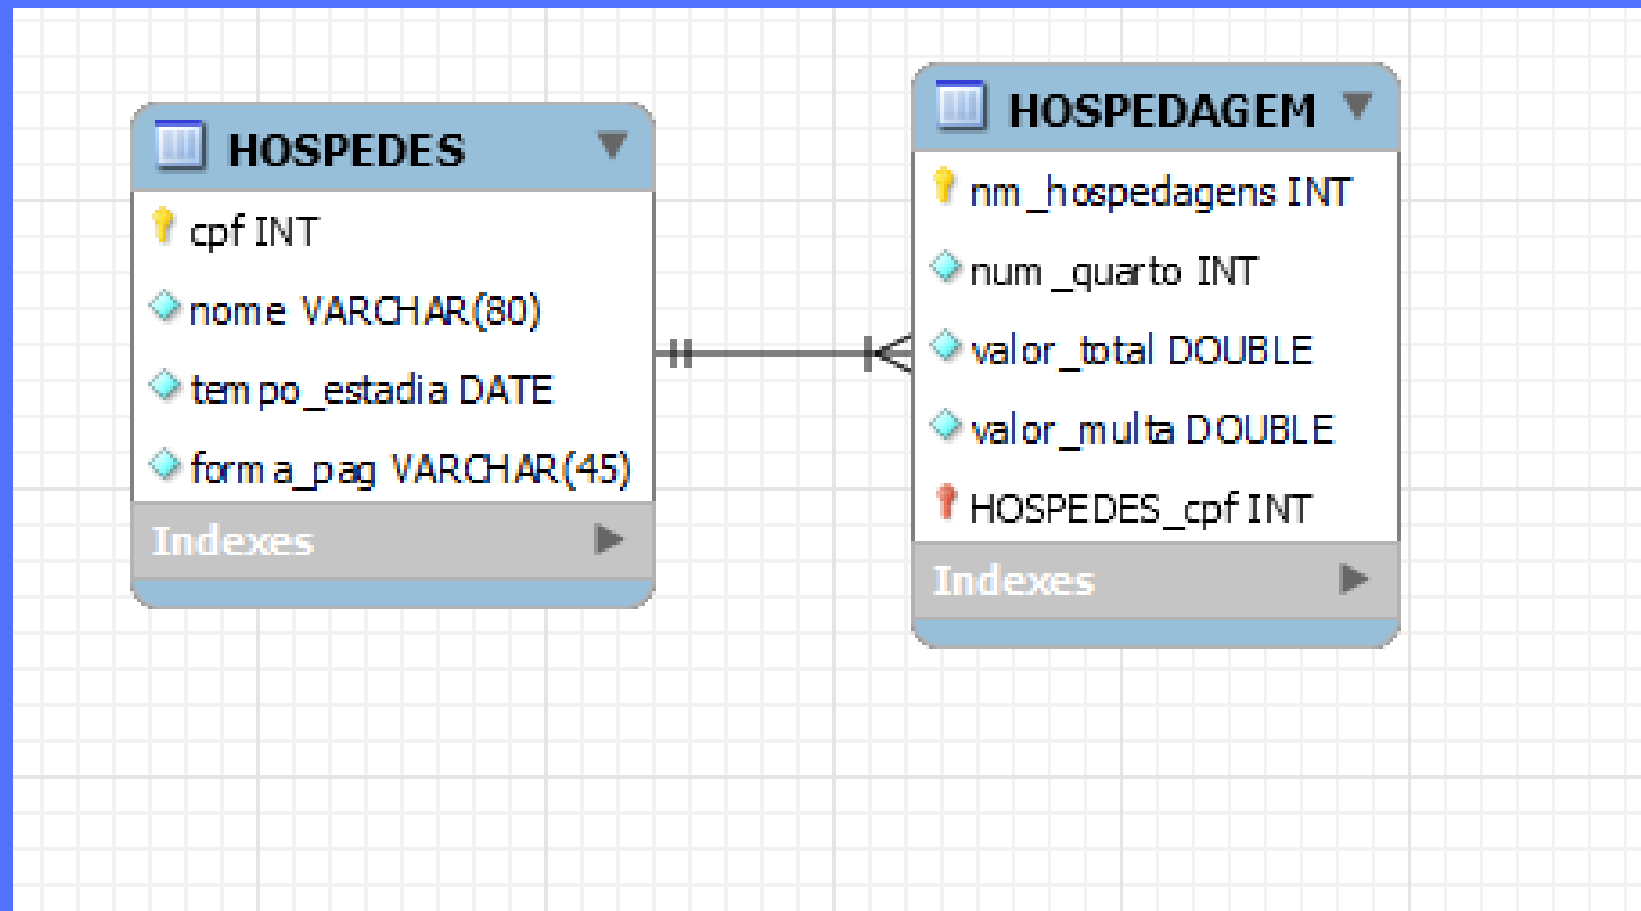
HOSPEDES

cpf INT

nome VARCHAR(80)

tempo_estadia DATE

forma_pag VARCHAR(45)

Indexes

HOSPEDAGEM

nm_hospedagens INT

num_quarto INT

valor_total DOUBLE

valor_multa DOUBLE

HOSPEDES_cpf INT

Indexes